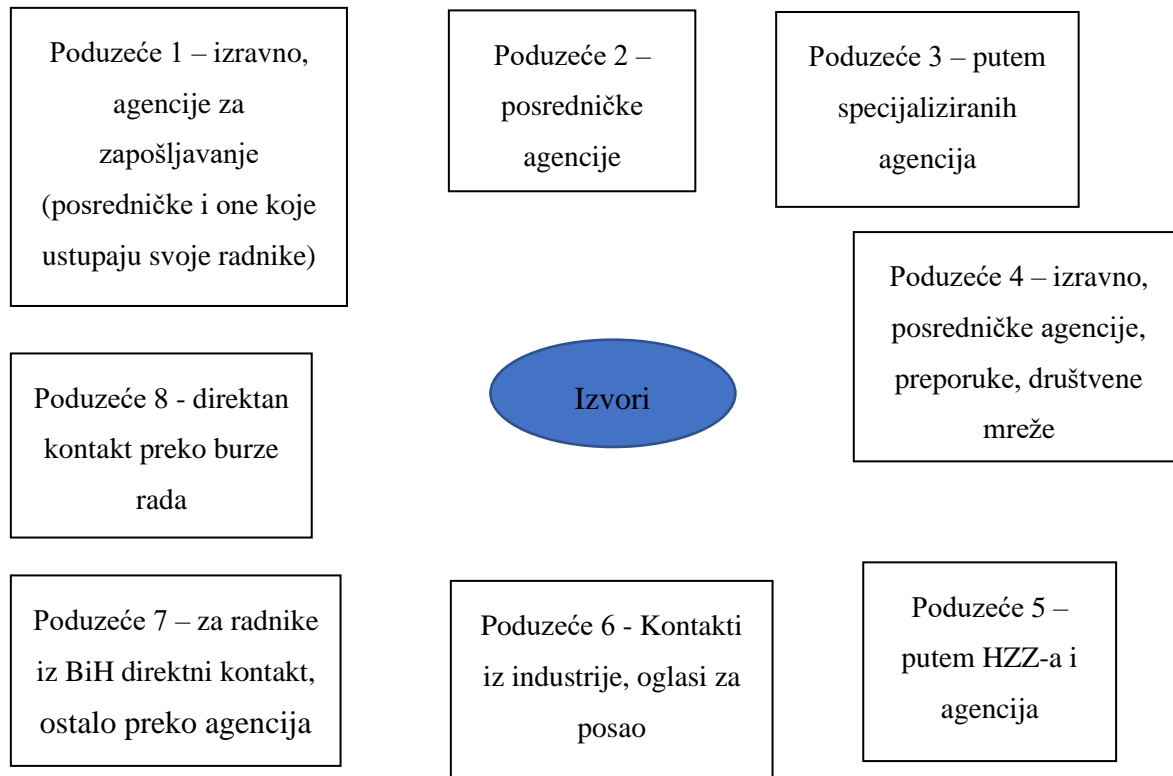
Poduzeće 1 – izravno, agencije za zapošljavanje (posredničke i one koje ustupaju svoje radnike)

Poduzeće 2 – posredničke agencije

Poduzeće 3 – putem specijaliziranih agencija

Poduzeće 4 – izravno, posredničke agencije, preporuke, društvene mreže

Poduzeće 8 - direktan kontakt preko burze rada

Izvori

Poduzeće 7 – za radnike iz BiH direktni kontakt, ostalo preko agencija

Poduzeće 6 - Kontakti iz industrije, oglasi za posao

Poduzeće 5 – putem HZZ-a i agencija